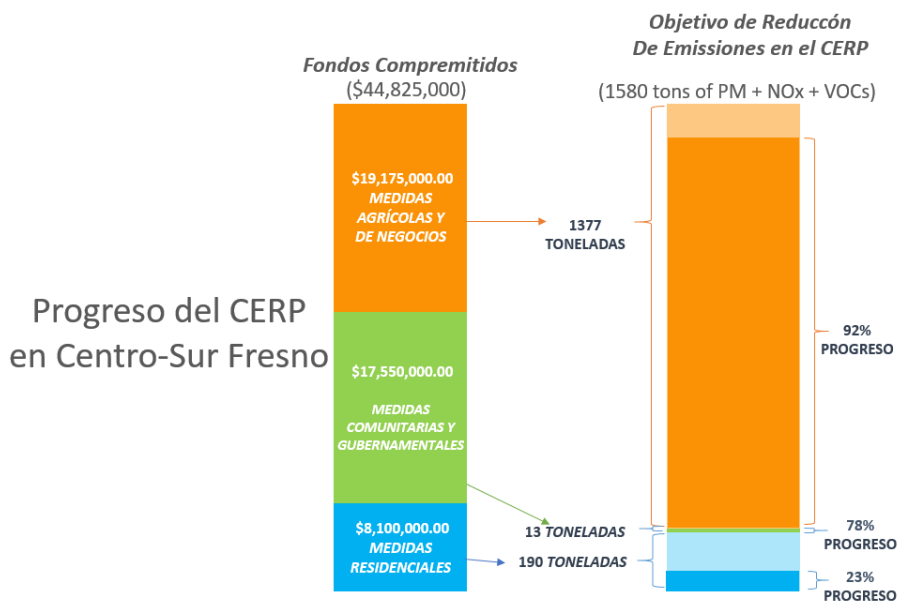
Progreso del CERP en Centro-Sur Fresno

Fondos Comprimitidos
($44,825,000)

$19,175,000.00
MEDIDAS AGRÍCOLAS Y DE NEGOCIOS

$17,550,000.00
MEDIDAS COMUNITARIAS Y GUBERNAMENTALES

$8,100,000.00
MEDIDAS RESIDENCIALES

Objetivo de Reduccón De Emissiones en el CERP
(1580 tons of PM + NOx + VOCs)

1377 TONELADAS

13 TONELADAS

190 TONELADAS

92% PROGRESO

78% PROGRESO

23% PROGRESO